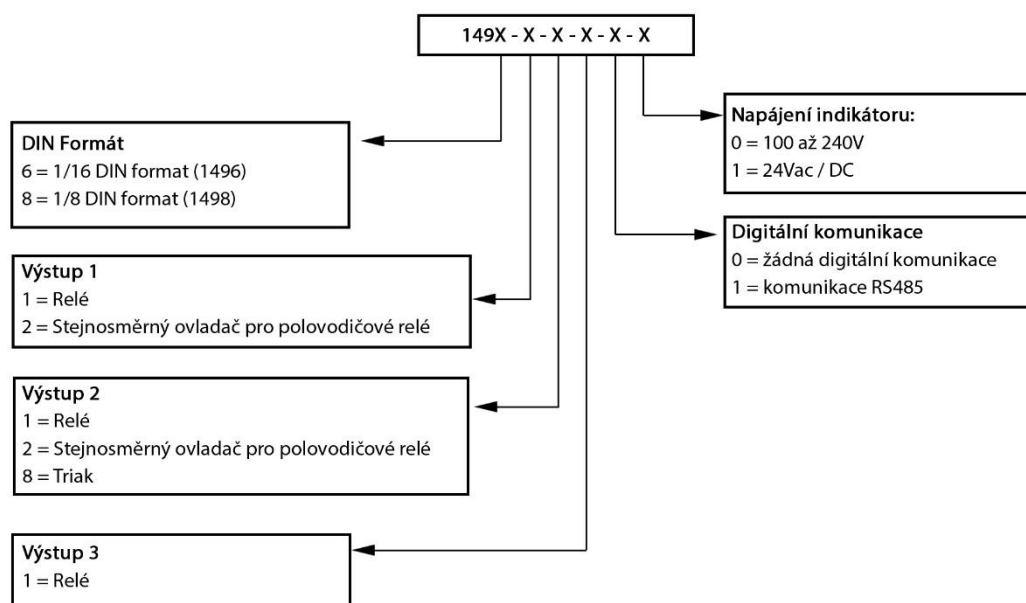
149X - X - X - X - X - X

DIN Formát
6 = 1/16 DIN format (1496)
8 = 1/8 DIN format (1498)

Výstup 1
1 = Relé
2 = Stejnosměrný ovladač pro polovodičové relé

Výstup 2
1 = Relé
2 = Stejnosměrný ovladač pro polovodičové relé
8 = Triak

Výstup 3
1 = Relé

Napájení indikátoru:
0 = 100 až 240V
1 = 24Vac / DC

Digitální komunikace
0 = žádná digitální komunikace
1 = komunikace RS485